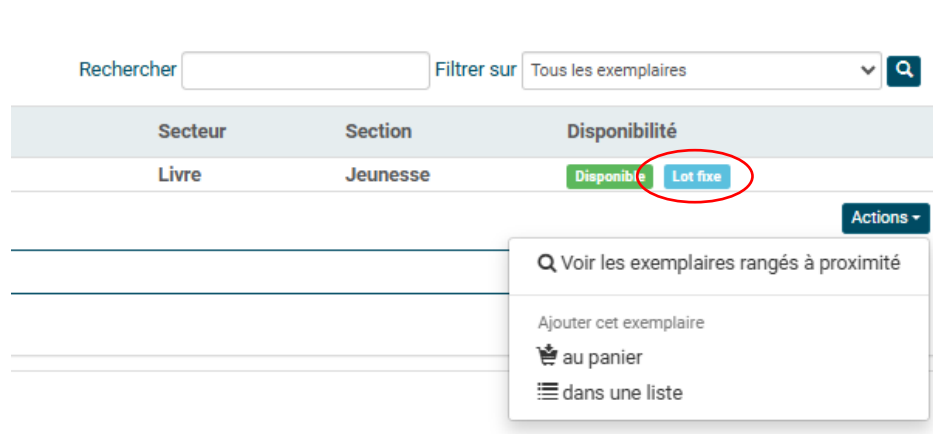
Rechercher Filtrer sur Tous les exemplaires

| Secteur | Section | Disponibilité |
|---|---|---|
| Livre | Jeunesse | Disponible Lot fixe |

Actions

Voir les exemplaires rangés à proximité

Ajouter cet exemplaire

au panier

dans une liste